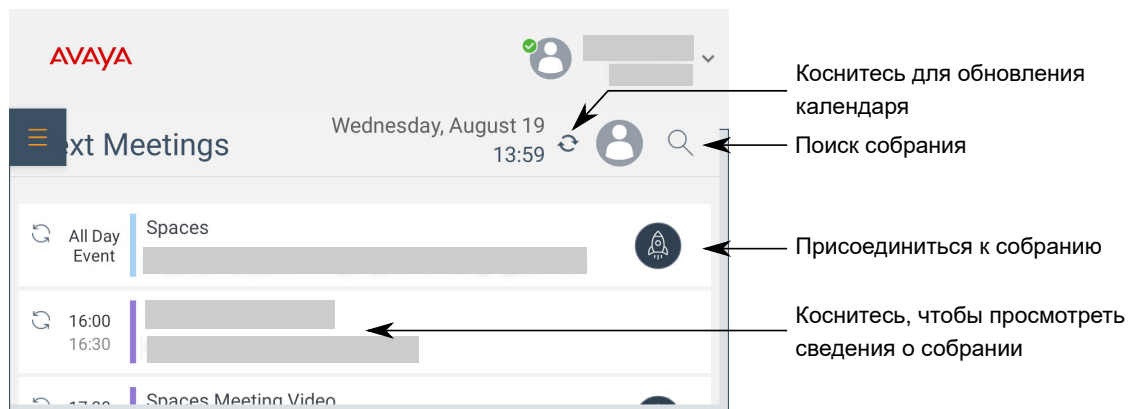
AVAYA

ext Meetings

Wednesday, August 19
13:59

All Day Event

Spaces

16:00
16:30

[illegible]

Spaces Meeting Video

Коснитесь для обновления календаря

Поиск собрания

Присоединиться к собранию

Коснитесь, чтобы просмотреть сведения о собрании